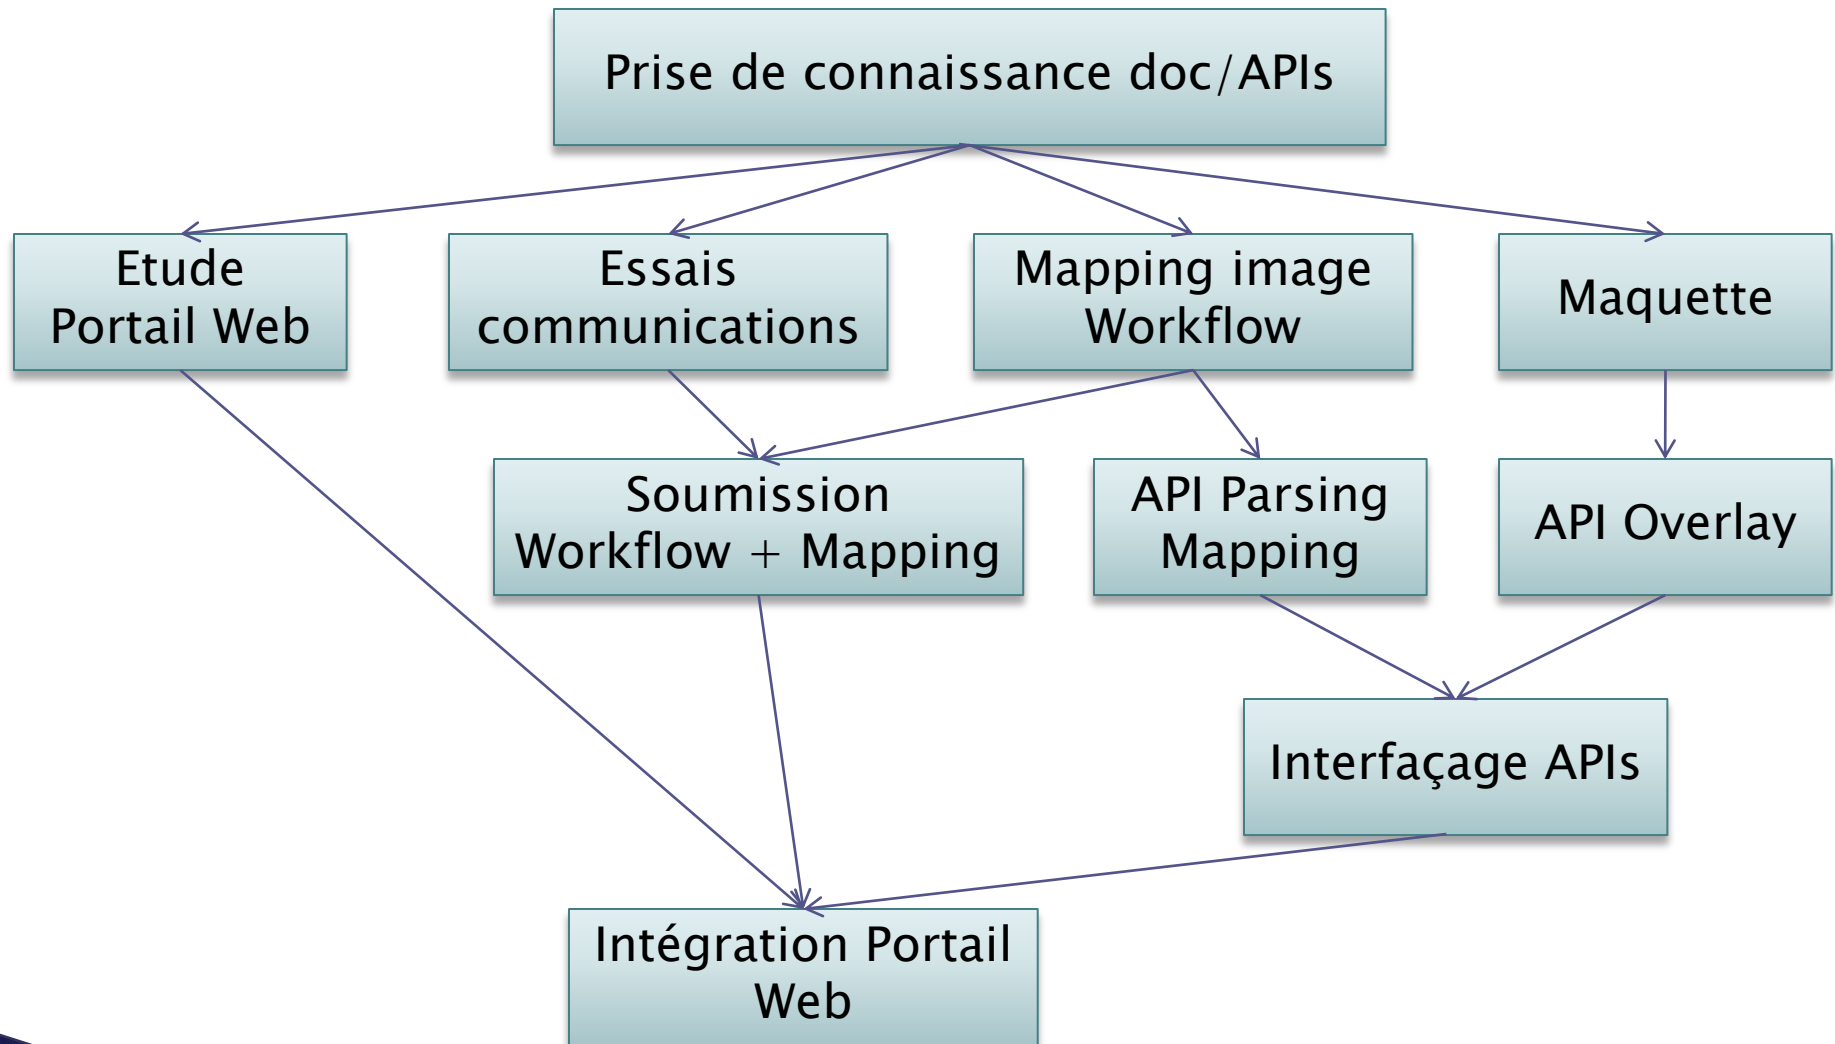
Prise de connaissance doc/APIs

Etude Portail Web

Essais communications

Mapping image Workflow

Maquette

Soumission Workflow + Mapping

API Parsing Mapping

API Overlay

Interfaçage APIs

Intégration Portail Web